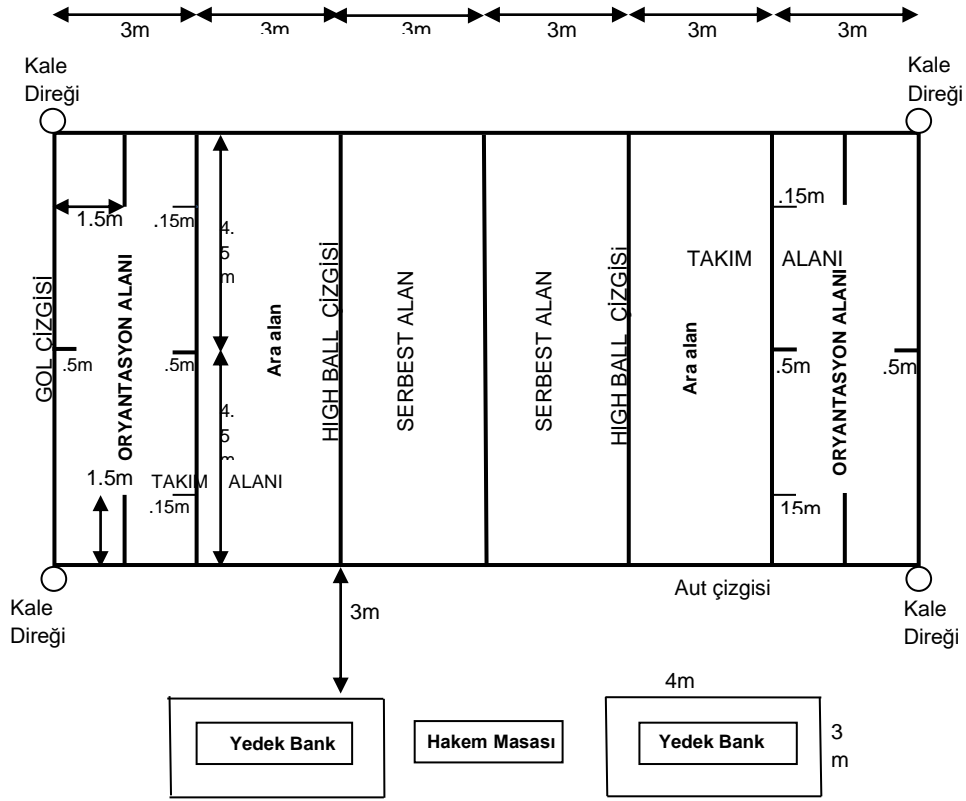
3m 3m 3m 3m 3m 3m

Kale Direği

Kale Direği

1.5m

.15m

4.5m

.15m

GOL ÇİZGİSİ

ORYANTASYON ALANI

Ara alan

HIGH BALL ÇİZGİSİ

SERBEST ALAN

SERBEST ALAN

HIGH BALL ÇİZGİSİ

TAKIM ALANI

Ara alan

ORYANTASYON ALANI

.5m

.5m

.5m

.5m

4.5m

1.5m

TAKIM ALANI

.15m

15m

Kale Direği

Aut çizgisi

Kale Direği

3m

4m

Yedek Bank

Hakem Masası

Yedek Bank

3m